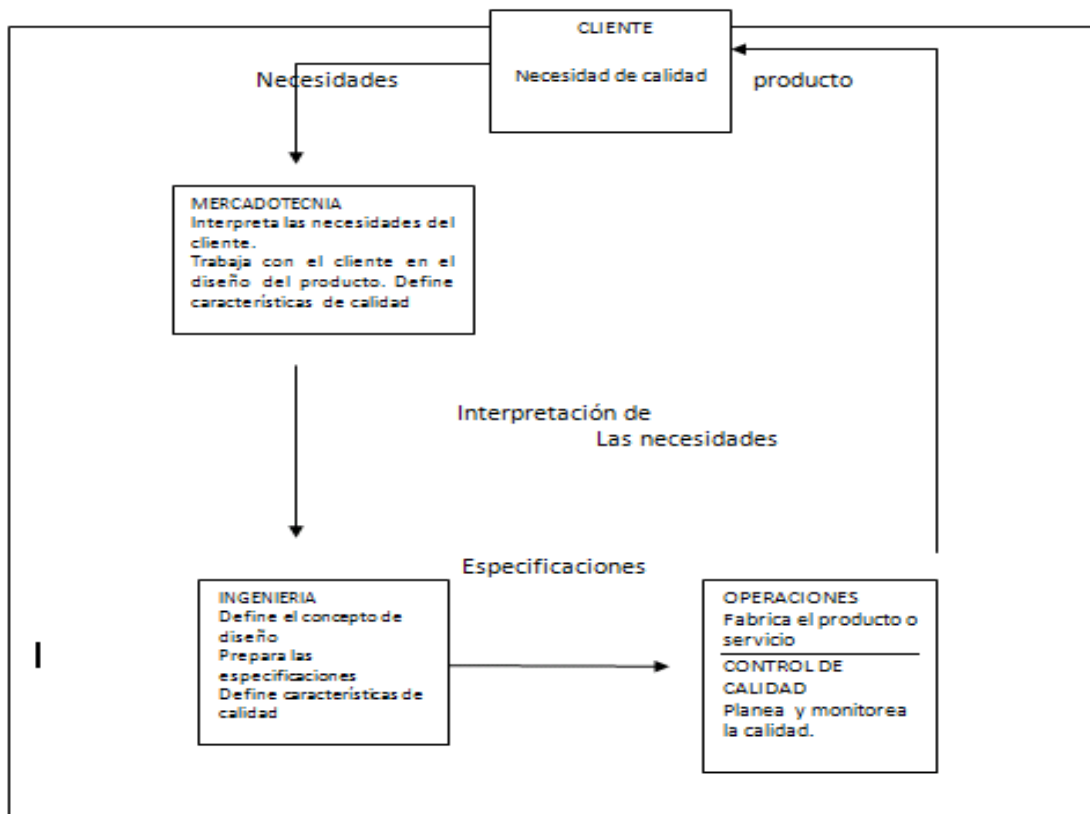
CLIENTE

Necesidad de calidad

Necesidades

producto

MERCADOTECNIA
Interpreta las necesidades del cliente.
Trabaja con el cliente en el diseño del producto. Define características de calidad

Interpretación de
Las necesidades

Especificaciones

INGENIERIA
Define el concepto de diseño
Prepara las especificaciones
Define características de calidad

OPERACIONES
Fabrica el producto o servicio

CONTROL DE CALIDAD
Planea y monitorea la calidad.

I